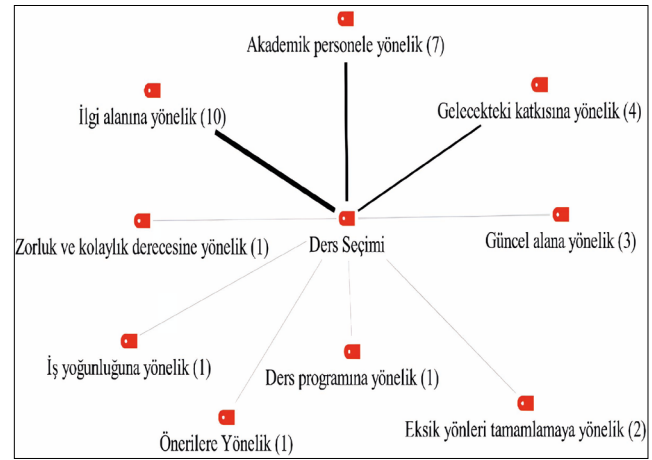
Akademik personele yönelik (7)

İlgi alanına yönelik (10)

Gelecekteki katkısına yönelik (4)

Zorluk ve kolaylık derecesine yönelik (1)

Ders Seçimi

Güncel alana yönelik (3)

İş yoğunluğuna yönelik (1)

Ders programına yönelik (1)

Önerilere Yönelik (1)

Eksik yönleri tamamlamaya yönelik (2)